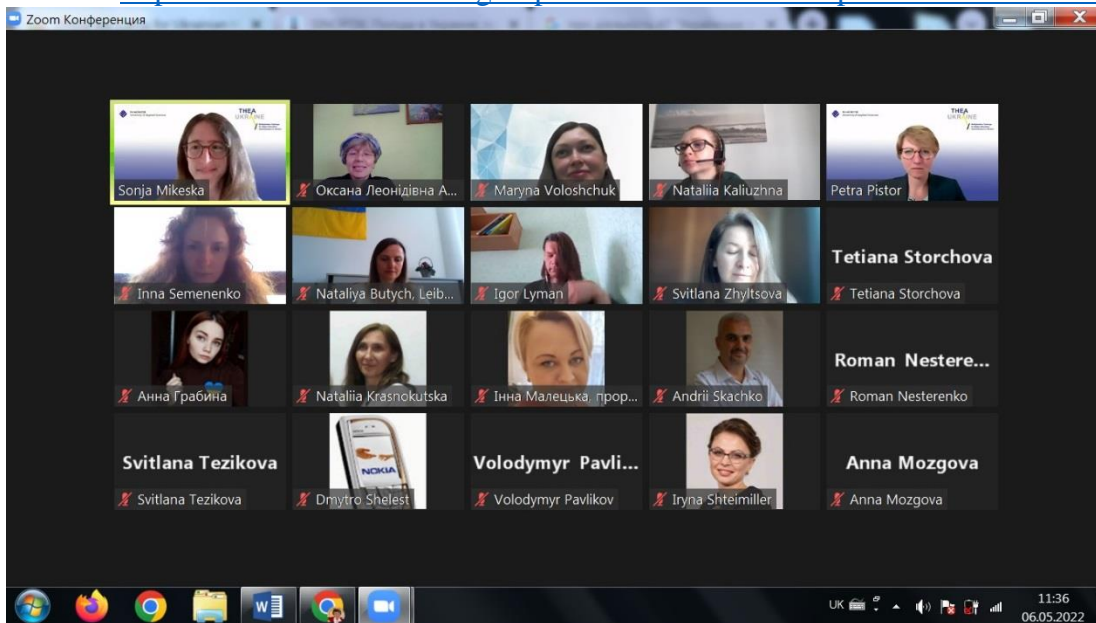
Zoom Конференция

THEA UKRAINE

Sonja Mikeska
Оксана Леонідівна А...
Maryna Voloshchuk
Nataliia Kaliuzhna
THEA UKRAINE
Petra Pistor

Inna Semenenko
Nataliya Butych, Leib...
Igor Lyman
Svitlana Zhyltsova
Tetiana Storchova
Tetiana Storchova

Анна Грабина
Nataliia Krasnokutska
Інна Малецька, пророр...
Andrii Skachko
Roman Nestere...
Roman Nesterenko

Svitlana Tezikova
Svitlana Tezikova
NOKIA
Dmytro Shelest
Volodymyr Pavli...
Volodymyr Pavlikov
Iryna Shteimiller
Anna Mozgova
Anna Mozgova

UK
11:36
06.05.2022